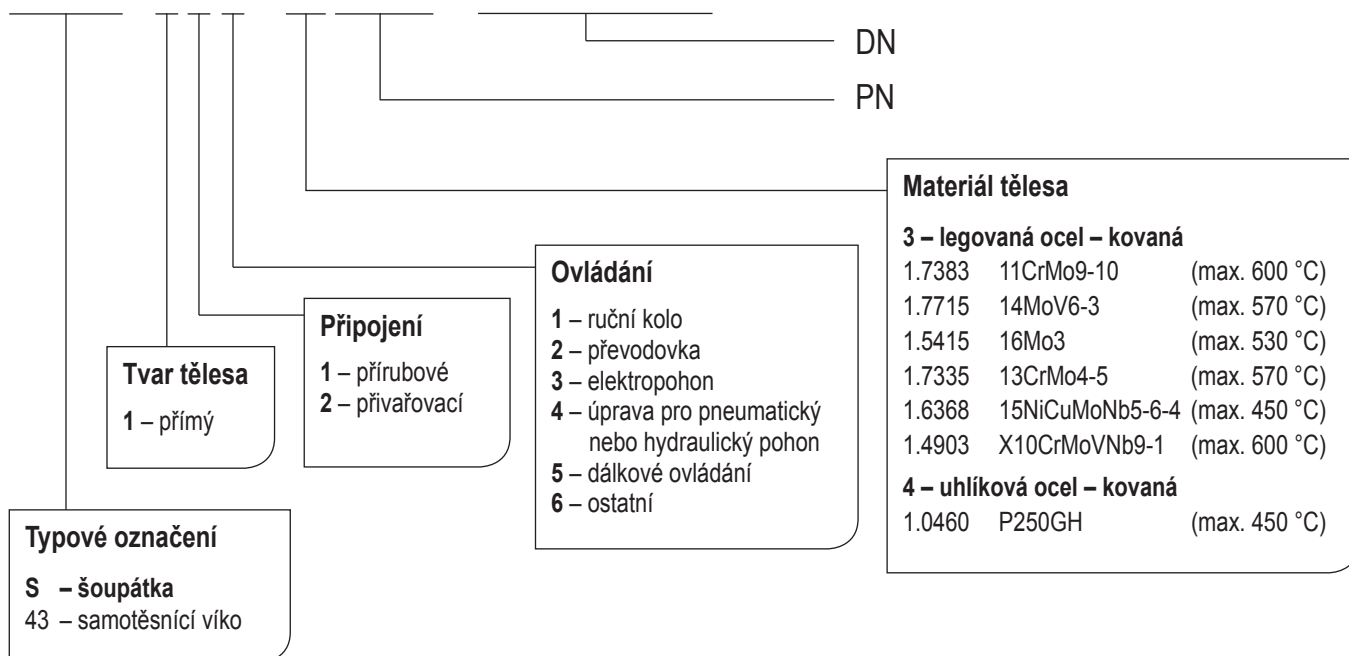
DN

PN

Materiál tělesa

3 – legovaná ocel – kovaná
1.7383 11CrMo9-10 (max. 600 °C)
1.7715 14MoV6-3 (max. 570 °C)
1.5415 16Mo3 (max. 530 °C)
1.7335 13CrMo4-5 (max. 570 °C)
1.6368 15NiCuMoNb5-6-4 (max. 450 °C)
1.4903 X10CrMoVNb9-1 (max. 600 °C)

4 – uhlíková ocel – kovaná
1.0460 P250GH (max. 450 °C)

Ovládání

1 – ruční kolo
2 – převodovka
3 – elektropohon
4 – úprava pro pneumatický nebo hydraulický pohon
5 – dálkové ovládání
6 – ostatní

Připojení

1 – přírubové
2 – přivařovací

Tvar tělesa

1 – přímý

Typové označení

S – šoupátka
43 – samotěsnící víko